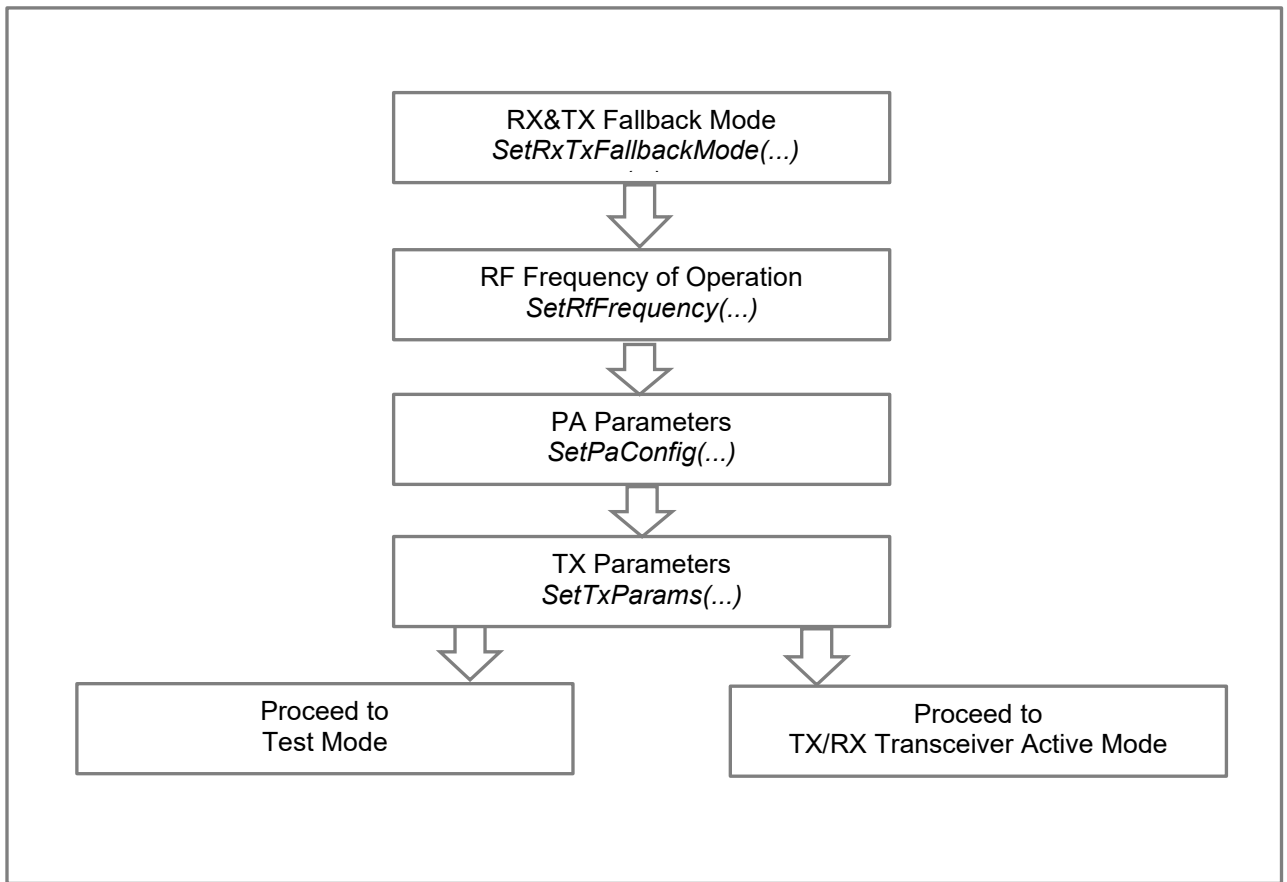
RX&TX Fallback Mode
*SetRxTxFallbackMode(...)*

RF Frequency of Operation
*SetRfFrequency(...)*

PA Parameters
*SetPaConfig(...)*

TX Parameters
*SetTxParams(...)*

Proceed to
Test Mode

Proceed to
TX/RX Transceiver Active Mode